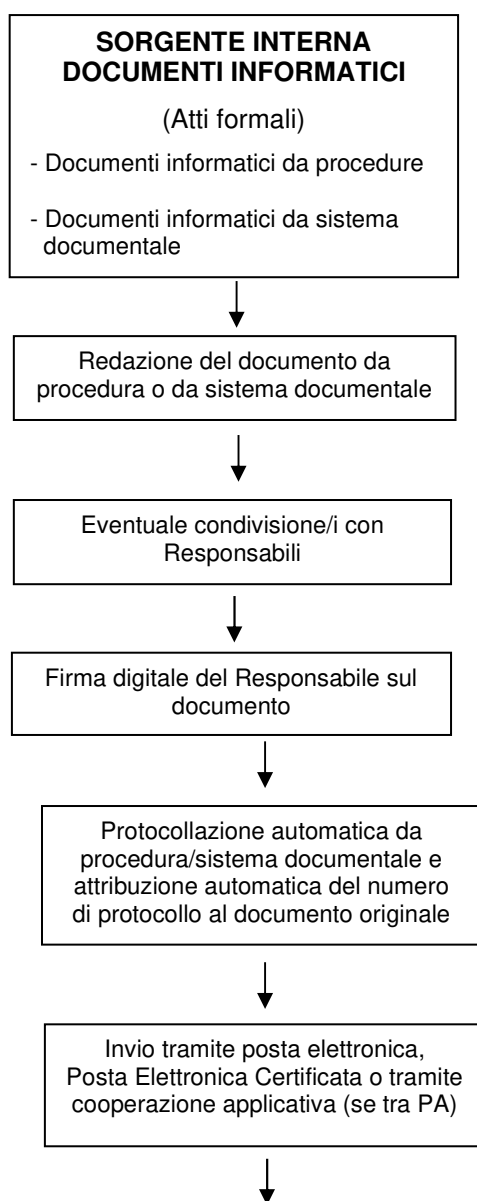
**SORGENTE INTERNA DOCUMENTI INFORMATICI**

(Atti formali)

- Documenti informatici da procedure

- Documenti informatici da sistema documentale

Redazione del documento da procedura o da sistema documentale

Eventuale condivisione/i con Responsabili

Firma digitale del Responsabile sul documento

Protocollazione automatica da procedura/sistema documentale e attribuzione automatica del numero di protocollo al documento originale

Invio tramite posta elettronica, Posta Elettronica Certificata o tramite cooperazione applicativa (se tra PA)